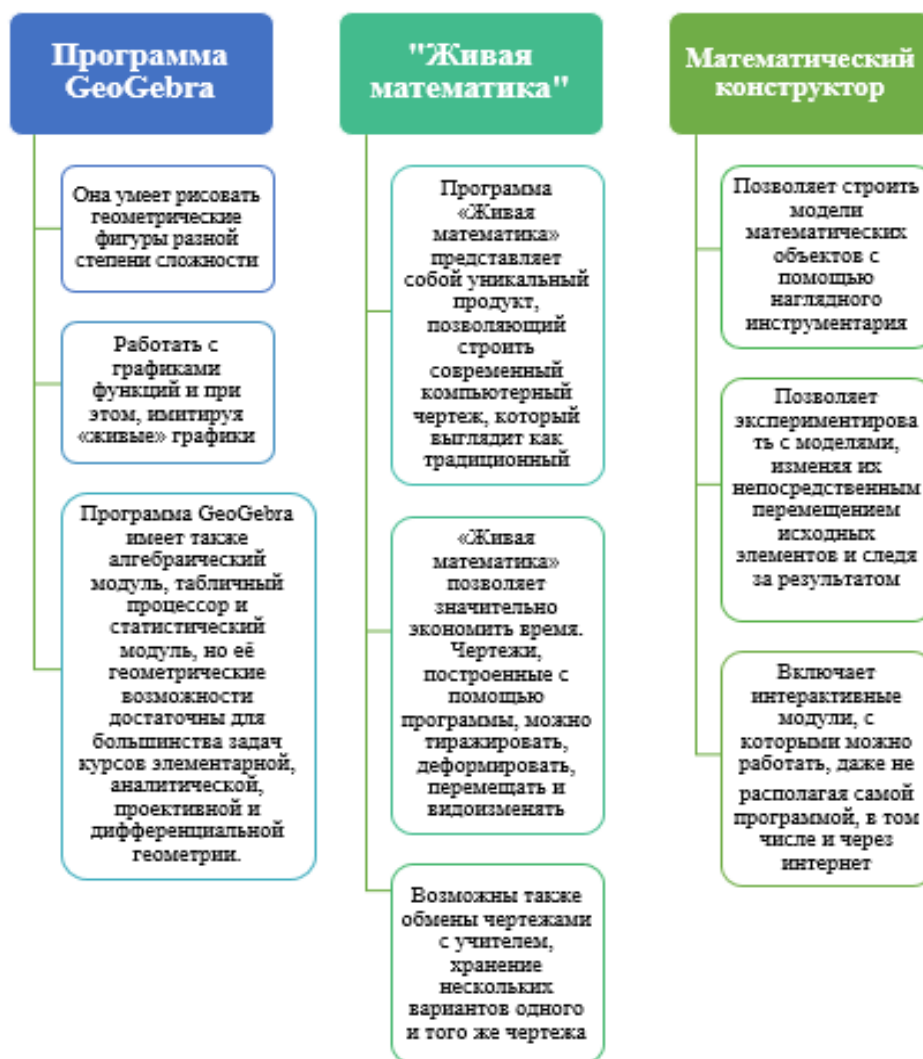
Программа GeoGebra

Она умеет рисовать геометрические фигуры разной степени сложности

Работать с графиками функций и при этом, имитируя «живые» графики

Программа GeoGebra имеет также алгебраический модуль, табличный процессор и статистический модуль, но её геометрические возможности достаточны для большинства задач курсов элементарной, аналитической, проективной и дифференциальной геометрии.

"Живая математика"

Программа «Живая математика» представляет собой уникальный продукт, позволяющий строить современный компьютерный чертеж, который выглядит как традиционный

«Живая математика» позволяет значительно экономить время. Чертежи, построенные с помощью программы, можно тиражировать, деформировать, перемещать и видоизменять

Возможны также обмены чертежами с учителем, хранение нескольких вариантов одного и того же чертежа

Математический конструктор

Позволяет строить модели математических объектов с помощью наглядного инструментария

Позволяет экспериментировать с моделями, изменяя их непосредственным перемещением исходных элементов и следя за результатом

Включает интерактивные модули, с которыми можно работать, даже не располагая самой программой, в том числе и через интернет